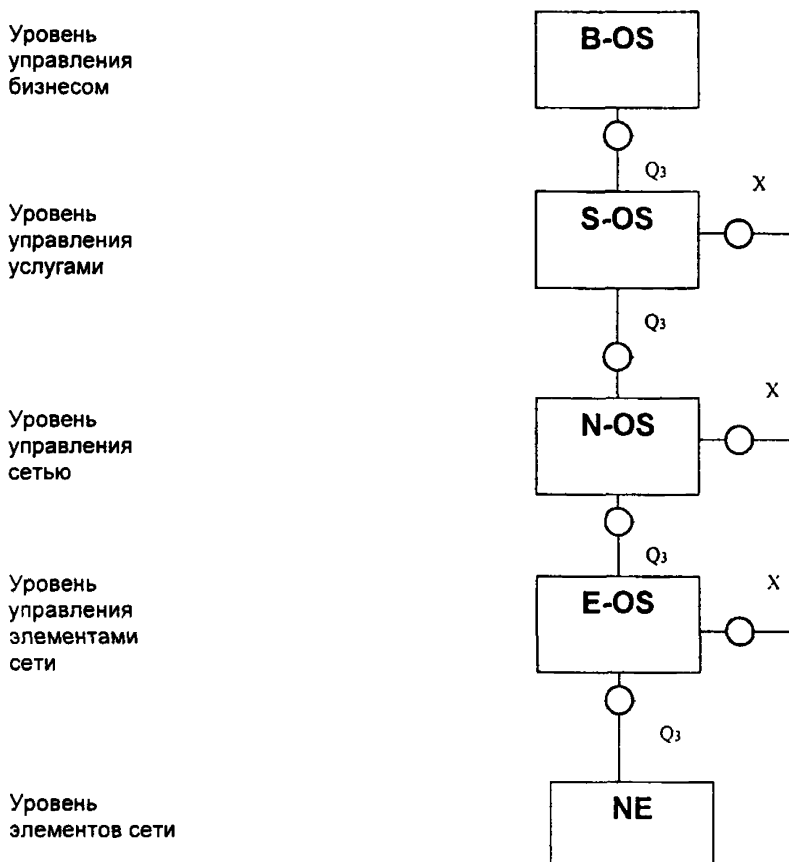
Уровень управления бизнесом

B-OS

$Q_3$

X

Уровень управления услугами

S-OS

$Q_3$

X

Уровень управления сетью

N-OS

$Q_3$

X

Уровень управления элементами сети

E-OS

$Q_3$

Уровень элементов сети

NE